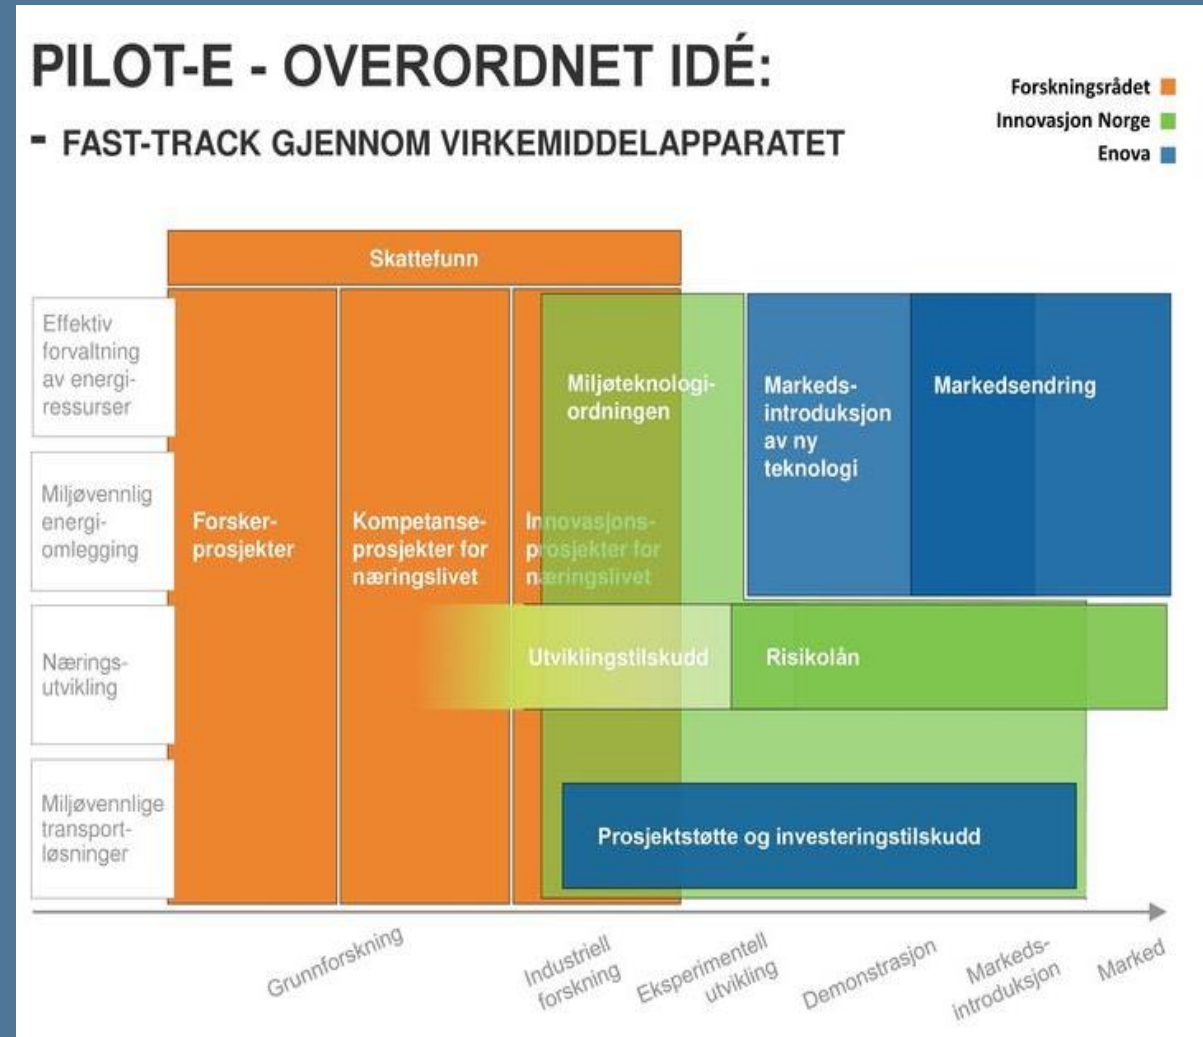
PILOT-E - OVERORDNET IDÉ:

- FAST-TRACK GJENNOM VIRKEMIDDELAPPARATET

Forskningsrådet
Innovasjon Norge
Enova

Skattefunn

Effektiv forvaltning av energiressurser

Miljøvennlig energiomlegging

Næringsutvikling

Miljøvennlige transportløsninger

Forskerprosjekter

Kompetanseprosjekter for næringslivet

Innovasjonsprosjekter for næringslivet

Miljøteknologiordningen

Markedsintroduksjon av ny teknologi

Markedsendring

Utviklingstilskudd

Risikolån

Prosjektstøtte og investeringstilskudd

Grunnforskning

Industriell forskning

Eksperimentell utvikling

Demonstrasjon

Markedsintroduksjon

Marked